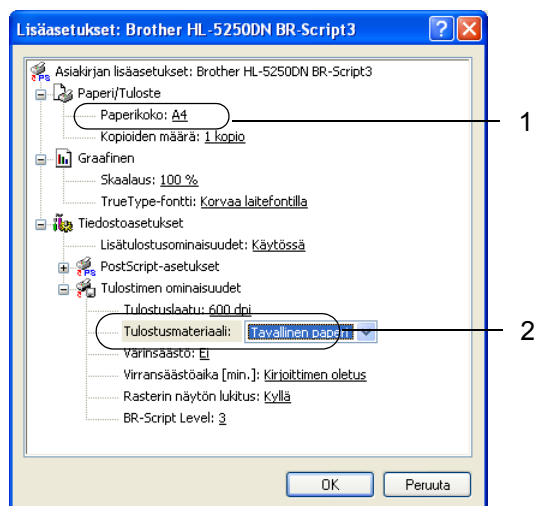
Lisäasetukset: Brother HL-5250DN BR-Script3

Asiakirjan lisäasetukset: Brother HL-5250DN BR-Script3
Paperi/Tuloste
Paperikoko: A4
Kopioiden määrä: 1 kopio
Graafinen
Skaalaus: 100 %
TrueType-fontti: Korvaa laitefontilla
Tiedostoasetukset
Lisätulostusominaisuudet: Käytössä
PostScript-asetukset
Tulostimen ominaisuudet
Tulostuslaatu: 600 dpi
Tulostusmateriaali: Tavallinen paperi
Värinsäästö: Ei
Virransäästöaika [min.]: Kirjoittimen oletus
Rasterin näytön lukitus: Kyllä
BR-Script Level: 3

1
2

OK
Peruuta